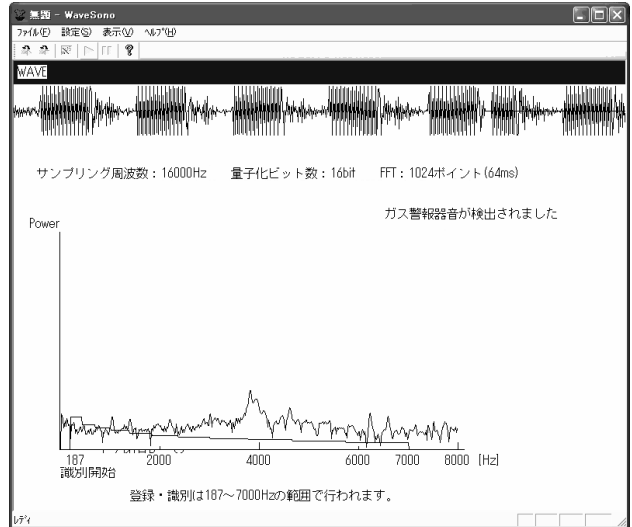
無題 - WaveSono

ﾌｧｲﾙ(F) 設定(S) 表示(V) ﾍﾙﾌﾟ(H)

WAVE

サンプリング周波数：16000Hz 量子化ビット数：16bit FFT：1024ポイント(64ms)

ガス警報器音が検出されました

Power

187 2000 4000 6000 7000 8000 [Hz]

識別開始

登録・識別は187～7000Hzの範囲で行われます。

ﾚﾃﾞｨ